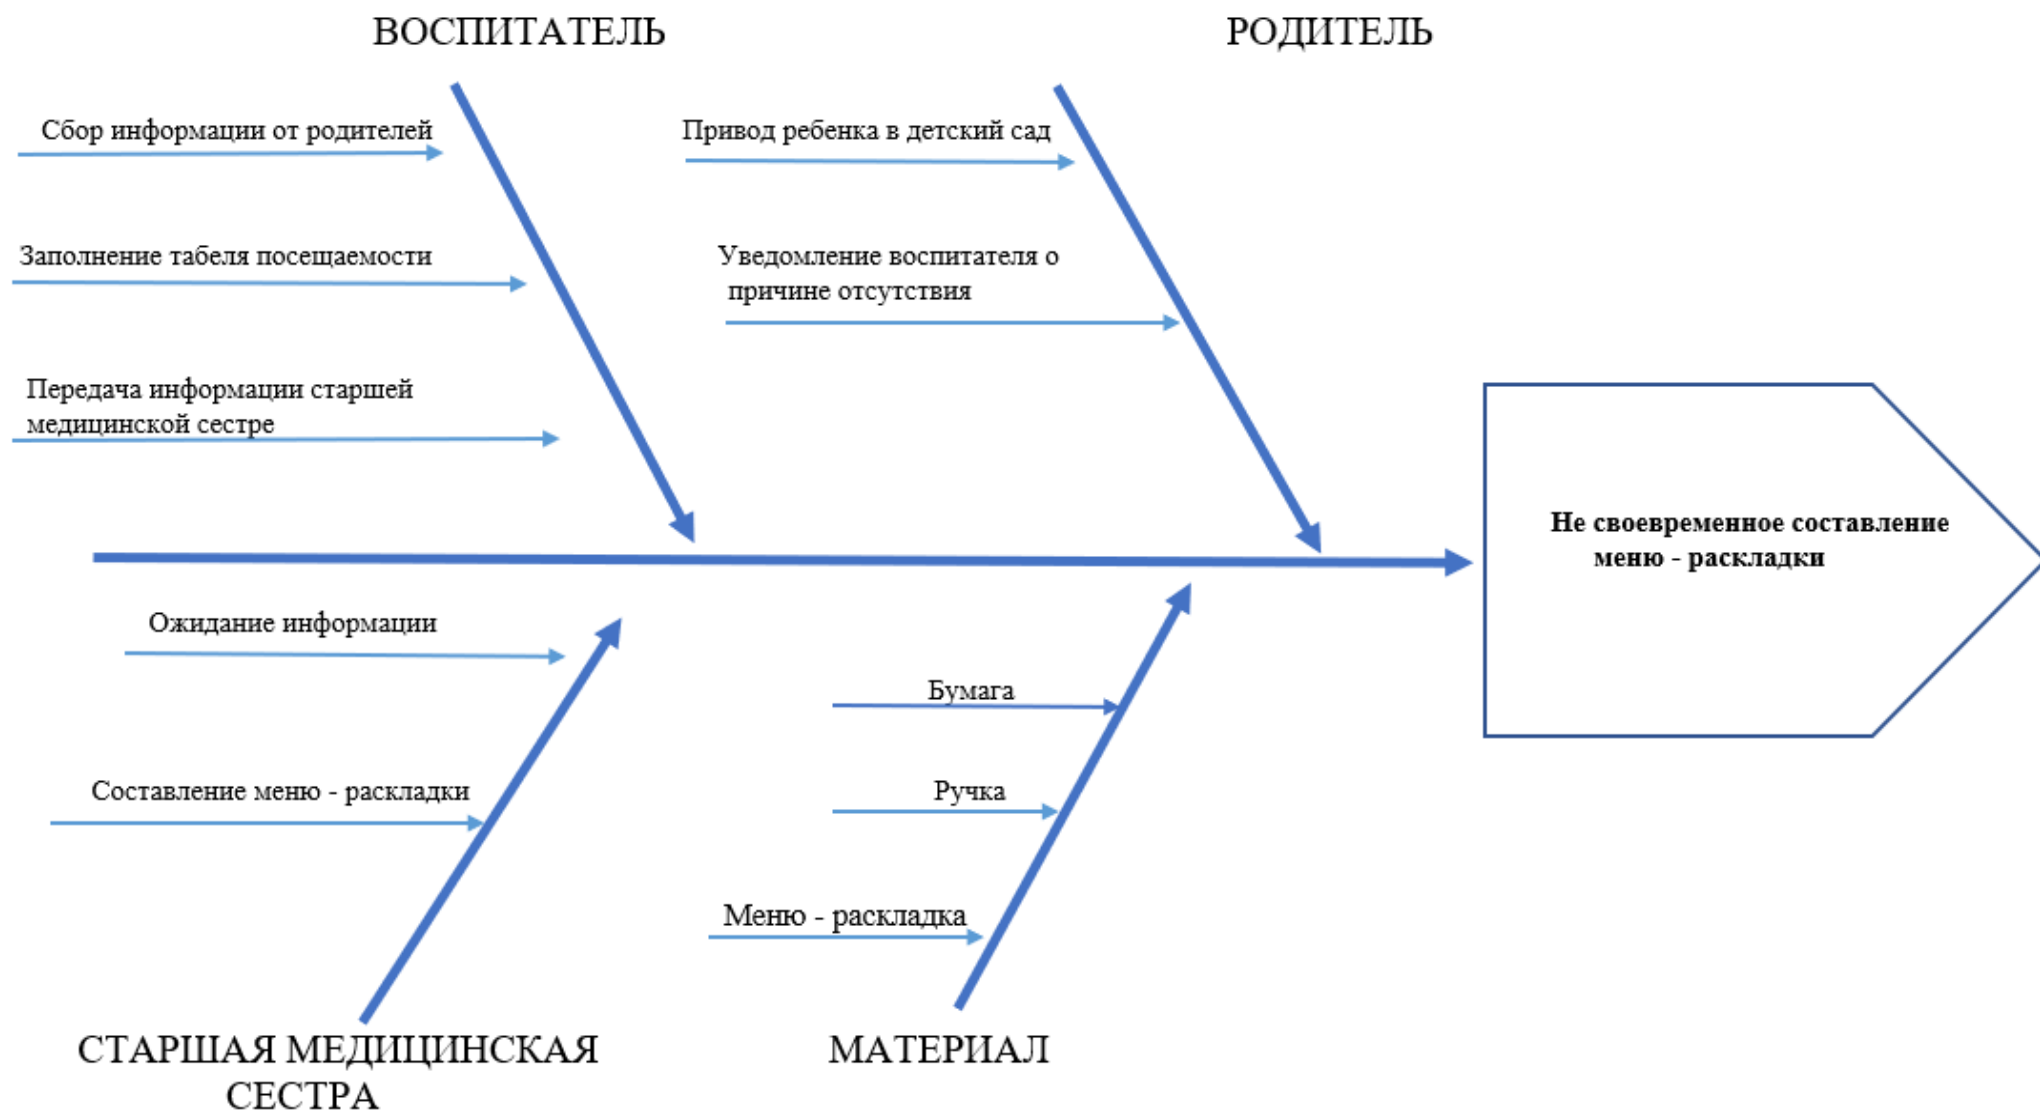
ВОСПИТАТЕЛЬ

РОДИТЕЛЬ

Сбор информации от родителей

Заполнение табеля посещаемости

Передача информации старшей медицинской сестре

Привод ребенка в детский сад

Уведомление воспитателя о причине отсутствия

Не своевременное составление меню - раскладки

Ожидание информации

Составление меню - раскладки

Бумага

Ручка

Меню - раскладка

СТАРШАЯ МЕДИЦИНСКАЯ СЕСТРА

МАТЕРИАЛ